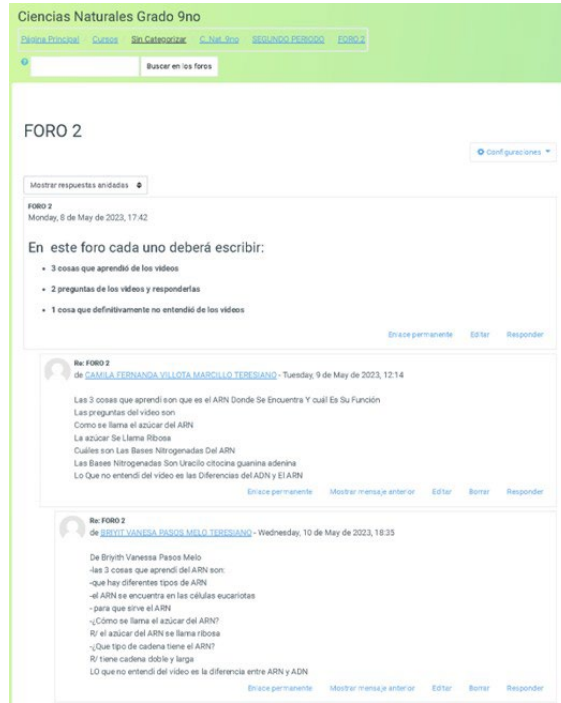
Ciencias Naturales Grado 9no

Página Principal Cursos Sin Categorizar C. Nat. 9no SEGUNDO PERIODO FORO 2

Buscar en los foros

FORO 2

Configuraciones

Mostrar respuestas anidadas

FORO 2
Monday, 8 de May de 2023, 17:42

En este foro cada uno deberá escribir:

- 3 cosas que aprendió de los videos
- 2 preguntas de los videos y responderlas
- 1 cosa que definitivamente no entendió de los videos

Enlace permanente Editar Responder

Re: FORO 2
de CAMILA FERNANDA VILLOTA MARCILLO TERESIANO - Tuesday, 9 de May de 2023, 12:14

Las 3 cosas que aprendí son que es el ARN Donde Se Encuentra Y cuál Es Su Función
Las Preguntas del video son
Como se llama el azúcar del ARN
La azúcar Se Llama Ribosa
Cuáles son Las Bases Nitrogenadas Del ARN
Las Bases Nitrogenadas Son Uracilo citocina guanina adenina
Lo Que no entendí del video es las Diferencias del ADN y El ARN

Enlace permanente Mostrar mensaje anterior Editar Borrar Responder

Re: FORO 2
de BRIYIT VANESA PASOS MELO TERESIANO - Wednesday, 10 de May de 2023, 18:35

De Briyith Vanessa Pasos Melo
-las 3 cosas que aprendí del ARN son:
-que hay diferentes tipos de ARN
-el ARN se encuentra en las células eucariotas
- para que sirve el ARN
-¿Cómo se llama el azúcar del ARN?
R/ el azúcar del ARN se llama ribosa
-¿Que tipo de cadena tiene el ARN?
R/ tiene cadena doble y larga
LO que no entendí del video es la diferencia entre ARN y ADN

Enlace permanente Mostrar mensaje anterior Editar Borrar Responder